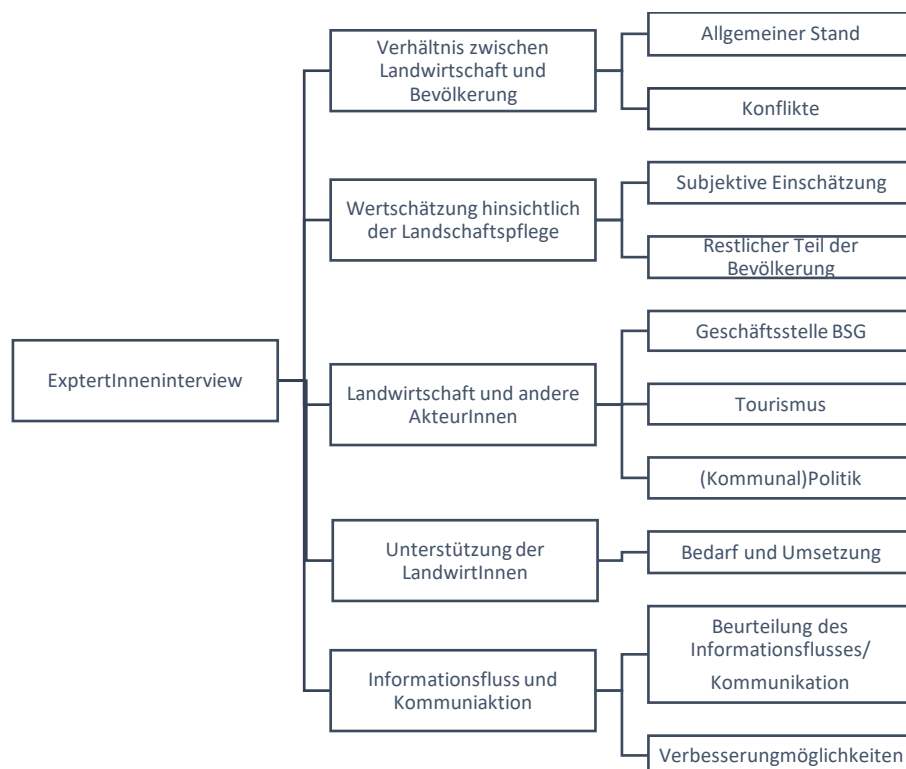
ExptertInneninterview

Verhältnis zwischen Landwirtschaft und Bevölkerung

Allgemeiner Stand

Konflikte

Wertschätzung hinsichtlich der Landschaftspflege

Subjektive Einschätzung

Restlicher Teil der Bevölkerung

Landwirtschaft und andere AkteurInnen

Geschäftsstelle BSG

Tourismus

(Kommunal)Politik

Unterstützung der LandwirtInnen

Bedarf und Umsetzung

Informationsfluss und Kommuniaktion

Beurteilung des Informationsflusses/ Kommunikation

Verbesserungmöglichkeiten